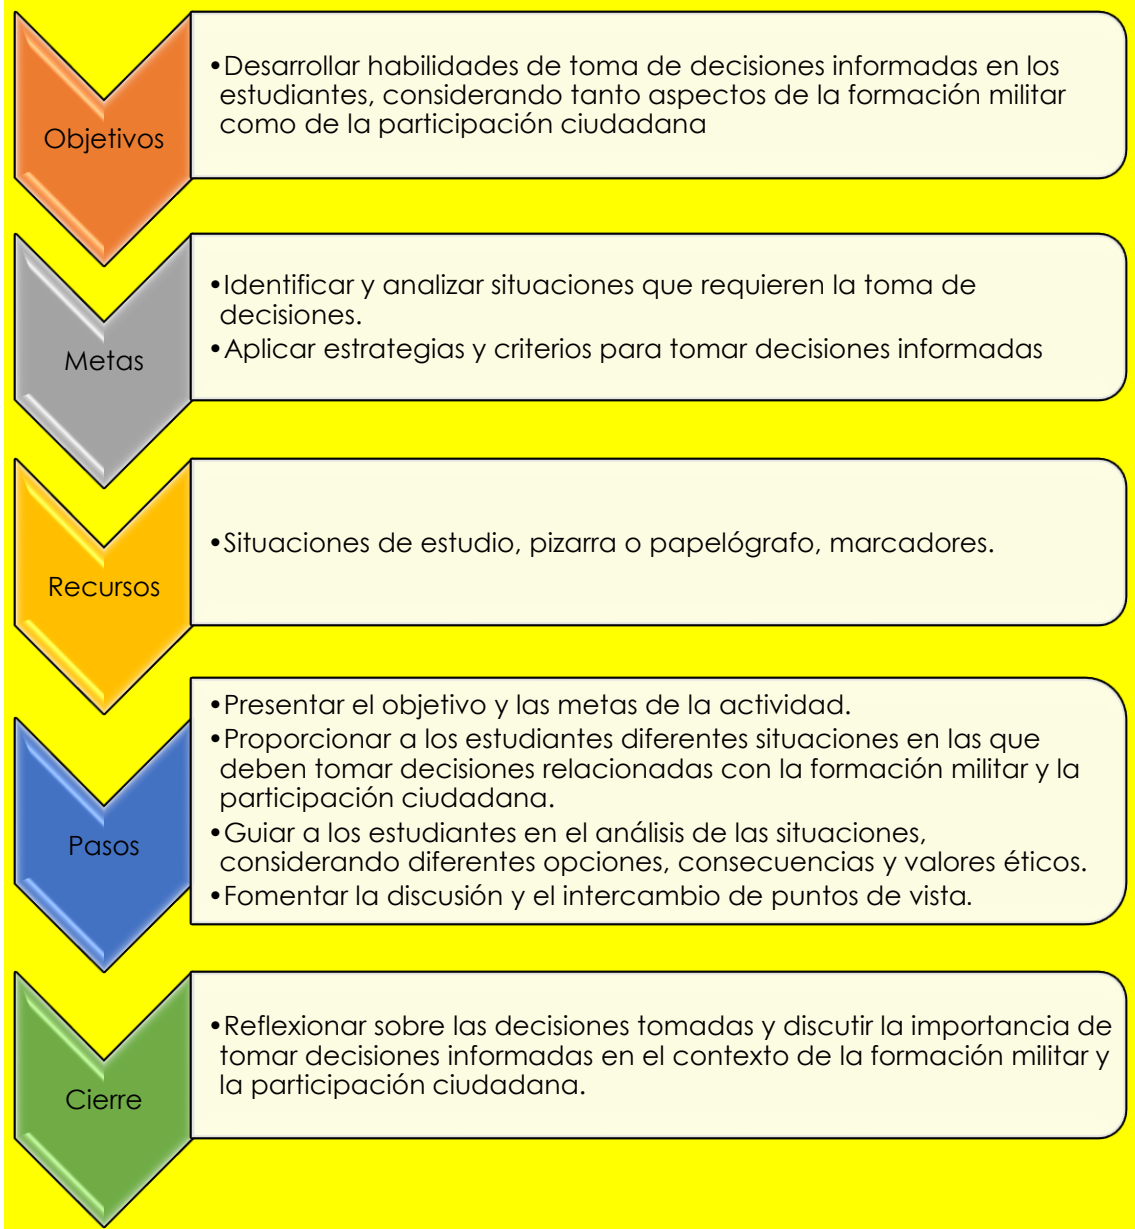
Objetivos

•Desarrollar habilidades de toma de decisiones informadas en los estudiantes, considerando tanto aspectos de la formación militar como de la participación ciudadana

Metas

•Identificar y analizar situaciones que requieren la toma de decisiones.
•Aplicar estrategias y criterios para tomar decisiones informadas

Recursos

•Situaciones de estudio, pizarra o papelógrafo, marcadores.

Pasos

•Presentar el objetivo y las metas de la actividad.
•Proporcionar a los estudiantes diferentes situaciones en las que deben tomar decisiones relacionadas con la formación militar y la participación ciudadana.
•Guiar a los estudiantes en el análisis de las situaciones, considerando diferentes opciones, consecuencias y valores éticos.
•Fomentar la discusión y el intercambio de puntos de vista.

Cierre

•Reflexionar sobre las decisiones tomadas y discutir la importancia de tomar decisiones informadas en el contexto de la formación militar y la participación ciudadana.